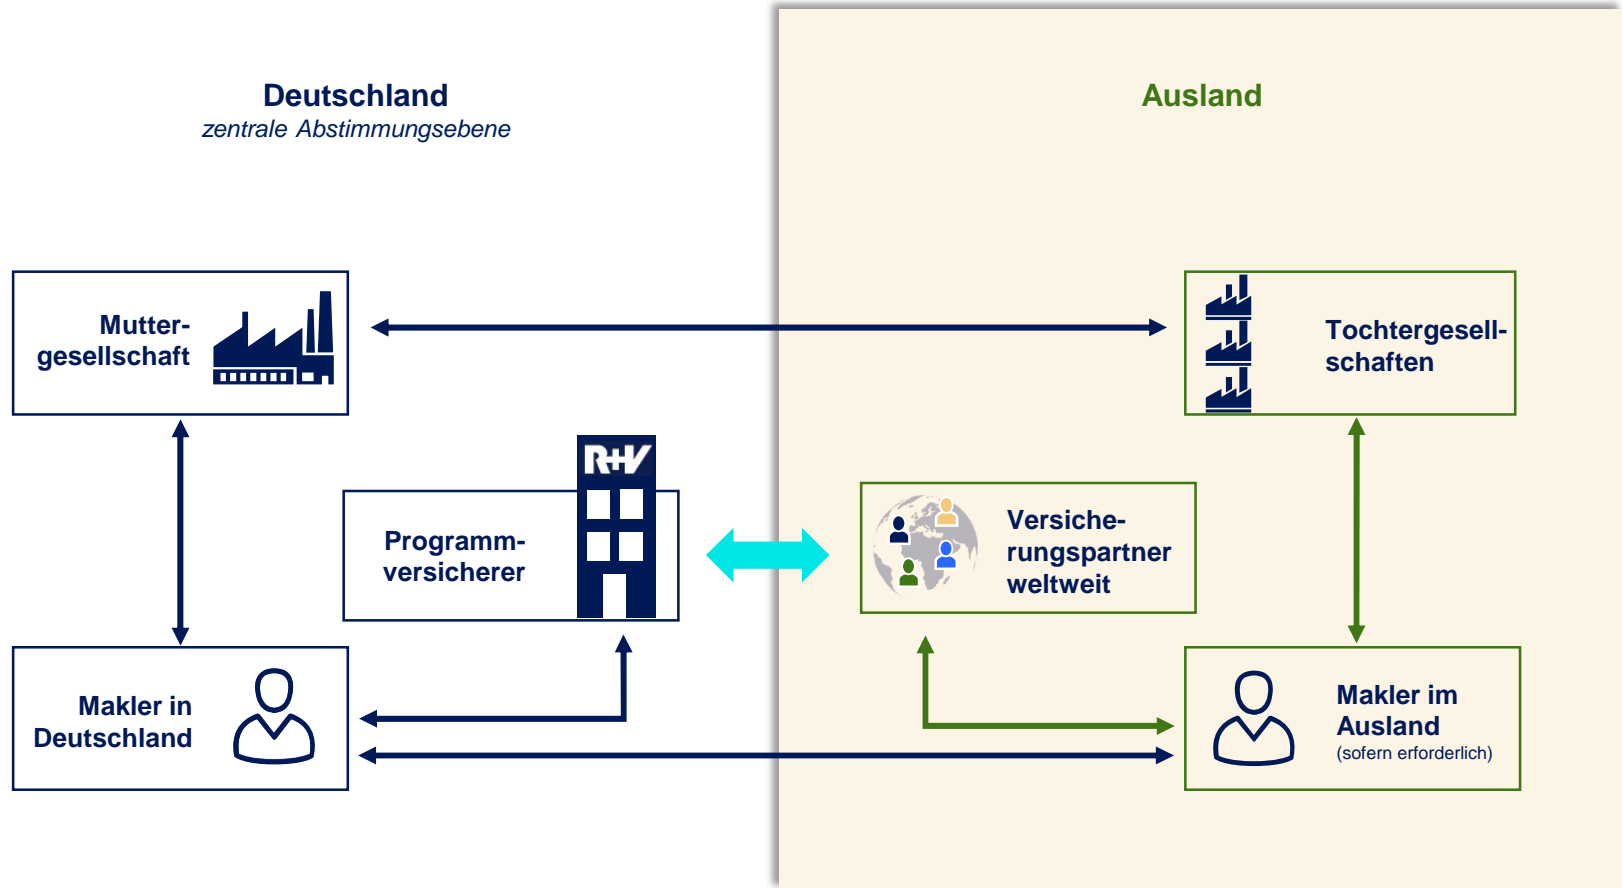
Deutschland
zentrale Abstimmungsebene

Ausland

Muttergesellschaft

Tochtergesellschaften

R+V

Programmversicherer

Versicherungspartner weltweit

Makler in Deutschland

Makler im Ausland
(sofern erforderlich)